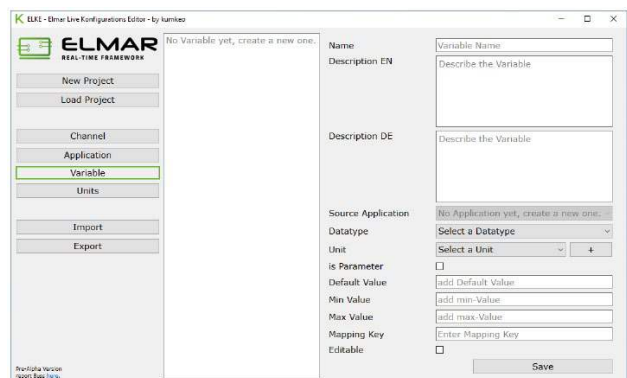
K ELKE - Elmar Live Konfigurations Editor - by kumkeo

ELMAR
REAL-TIME FRAMEWORK

New Project
Load Project

Channel
Application
Variable
Units

Import
Export

Pre-Alpha Version
report Bugs here.

No Variable yet, create a new one.

Name | Variable Name
Description EN | Describe the Variable
Description DE | Describe the Variable
Source Application | No Application yet, create a new one.
Datatype | Select a Datatype
Unit | Select a Unit | +
is Parameter | ☐
Default Value | add Default Value
Min Value | add min-Value
Max Value | add max-Value
Mapping Key | Enter Mapping Key
Editable | ☐

Save